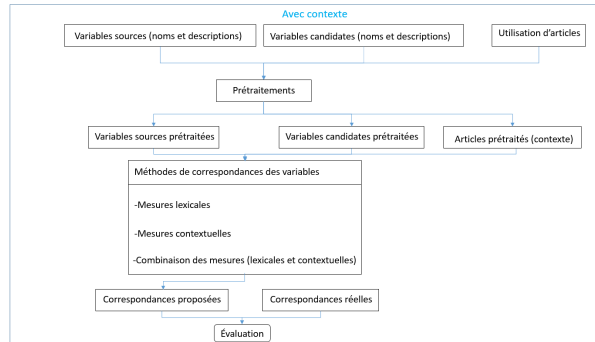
Avec contexte

Variables sources (noms et descriptions)

Variables candidates (noms et descriptions)

Utilisation d'articles

Prétraitements

Variables sources prétraitées

Variables candidates prétraitées

Articles prétraités (contexte)

Méthodes de correspondances des variables

-Mesures lexicales

-Mesures contextuelles

-Combinaison des mesures (lexicales et contextuelles)

Correspondances proposées

Correspondances réelles

Évaluation